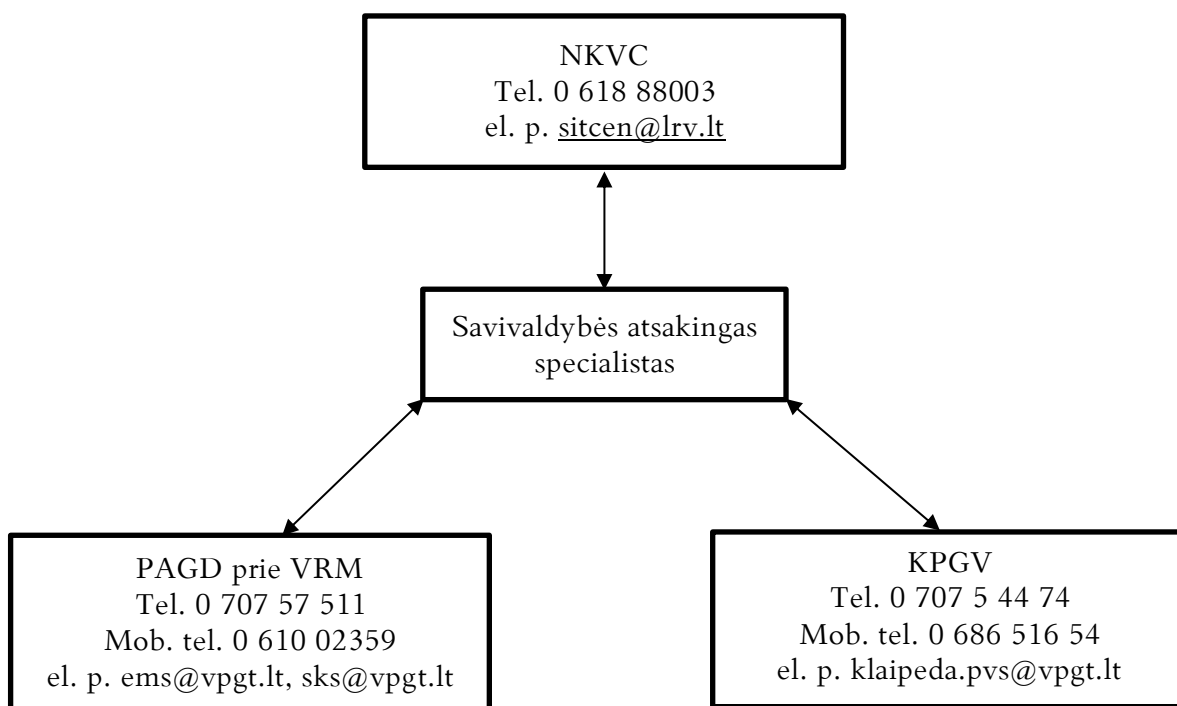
NKVC
Tel. 0 618 88003
el. p. sitcen@lrv.lt

Savivaldybės atsakingas specialistas

PAGD prie VRM
Tel. 0 707 57 511
Mob. tel. 0 610 02359
el. p. ems@vpgt.lt, sks@vpgt.lt

KPGV
Tel. 0 707 5 44 74
Mob. tel. 0 686 516 54
el. p. klaipeda.pvs@vpgt.lt